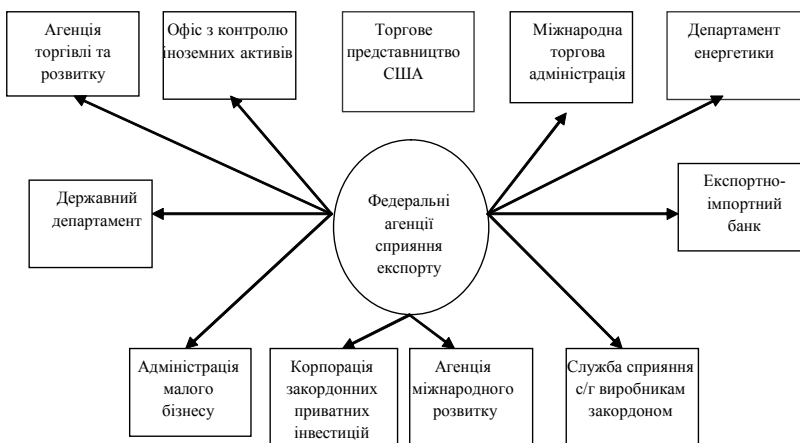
Агенція торгівлі та розвитку

Офіс з контролю іноземних активів

Торгове представництво США

Міжнародна торгова адміністрація

Департамент енергетики

Державний департамент

Федеральні агенції сприяння експорту

Експортно-імпортний банк

Адміністрація малого бізнесу

Корпорація закордонних приватних інвестицій

Агенція міжнародного розвитку

Служба сприяння с/г виробникам закордоном